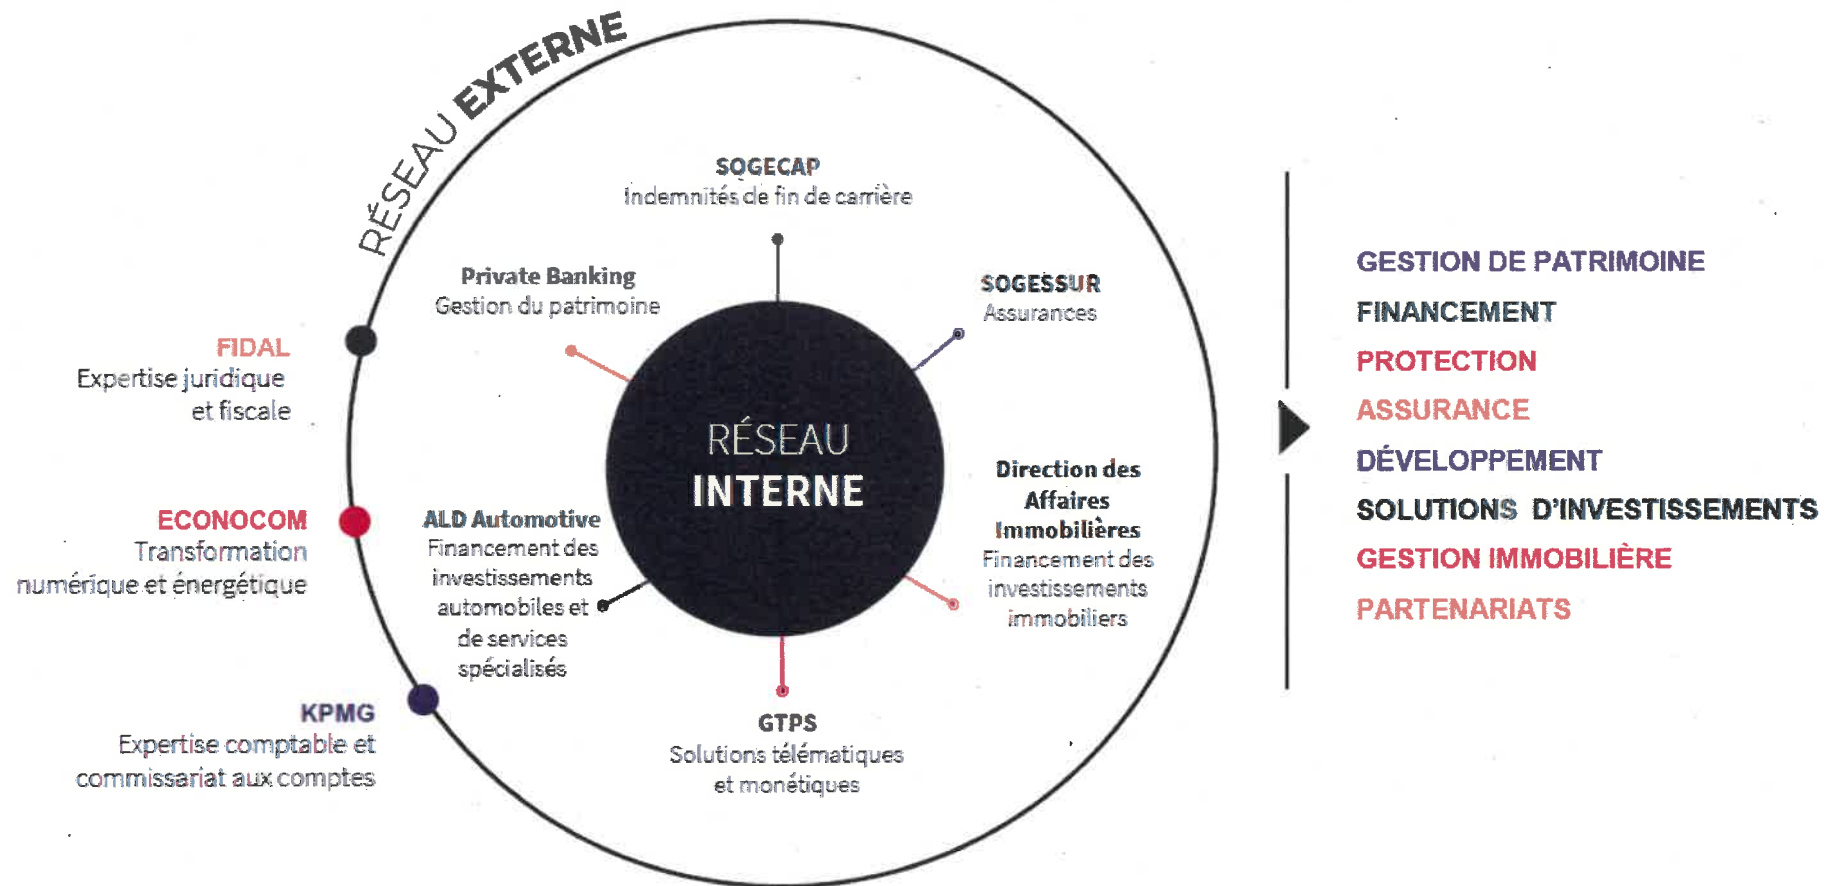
RÉSEAU EXTERNE

SOGECAP
Indemnités de fin de carrière

Private Banking
Gestion du patrimoine

SOGESSUR
Assurances

FIDAL
Expertise juridique et fiscale

RÉSEAU
INTERNE

Direction des Affaires Immobilières
Financement des investissements immobiliers

ECONOCOM
Transformation numérique et énergétique

ALD Automotive
Financement des investissements automobiles et de services spécialisés

KPMG
Expertise comptable et commissariat aux comptes

GTPS
Solutions télématiques et monétiques

GESTION DE PATRIMOINE
FINANCEMENT
PROTECTION
ASSURANCE
DÉVELOPPEMENT
SOLUTIONS D'INVESTISSEMENTS
GESTION IMMOBILIÈRE
PARTENARIATS